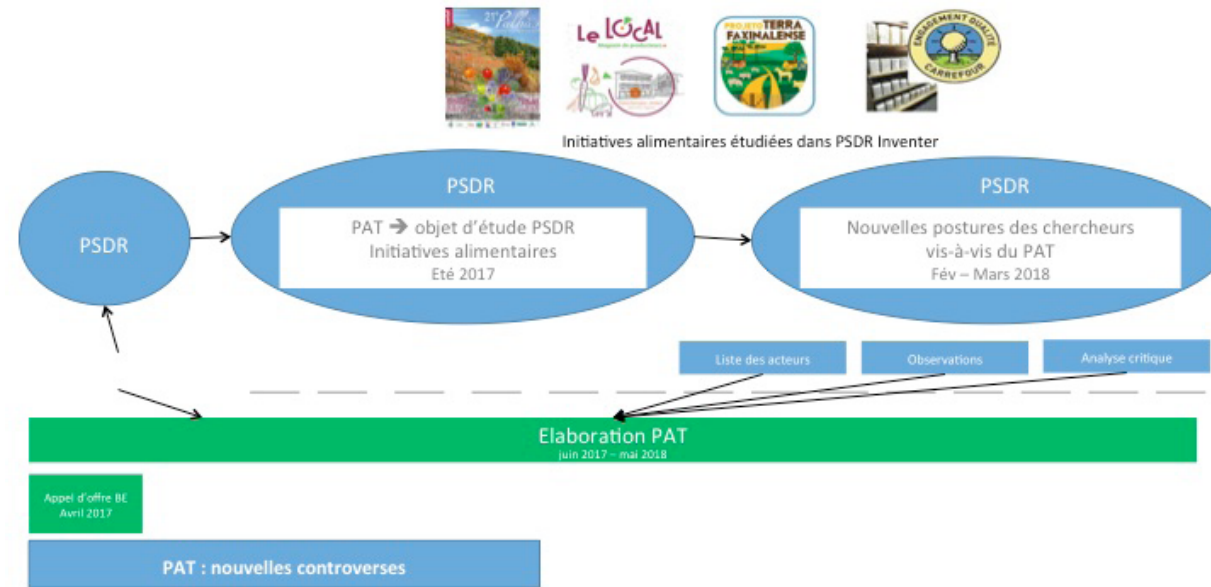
Le LOCAL

PROJETO TERRA FAXINALENSE

ENGAGEMENT QUALITÉ CARREFOUR

Initiatives alimentaires étudiées dans PSDR Inventer

PSDR

PSDR

PAT ➔ objet d'étude PSDR
Initiatives alimentaires
Eté 2017

PSDR

Nouvelles postures des chercheurs vis-à-vis du PAT
Fév – Mars 2018

Liste des acteurs

Observations

Analyse critique

Elaboration PAT
juin 2017 – mai 2018

Appel d'offre BE
Avril 2017

PAT : nouvelles controverses